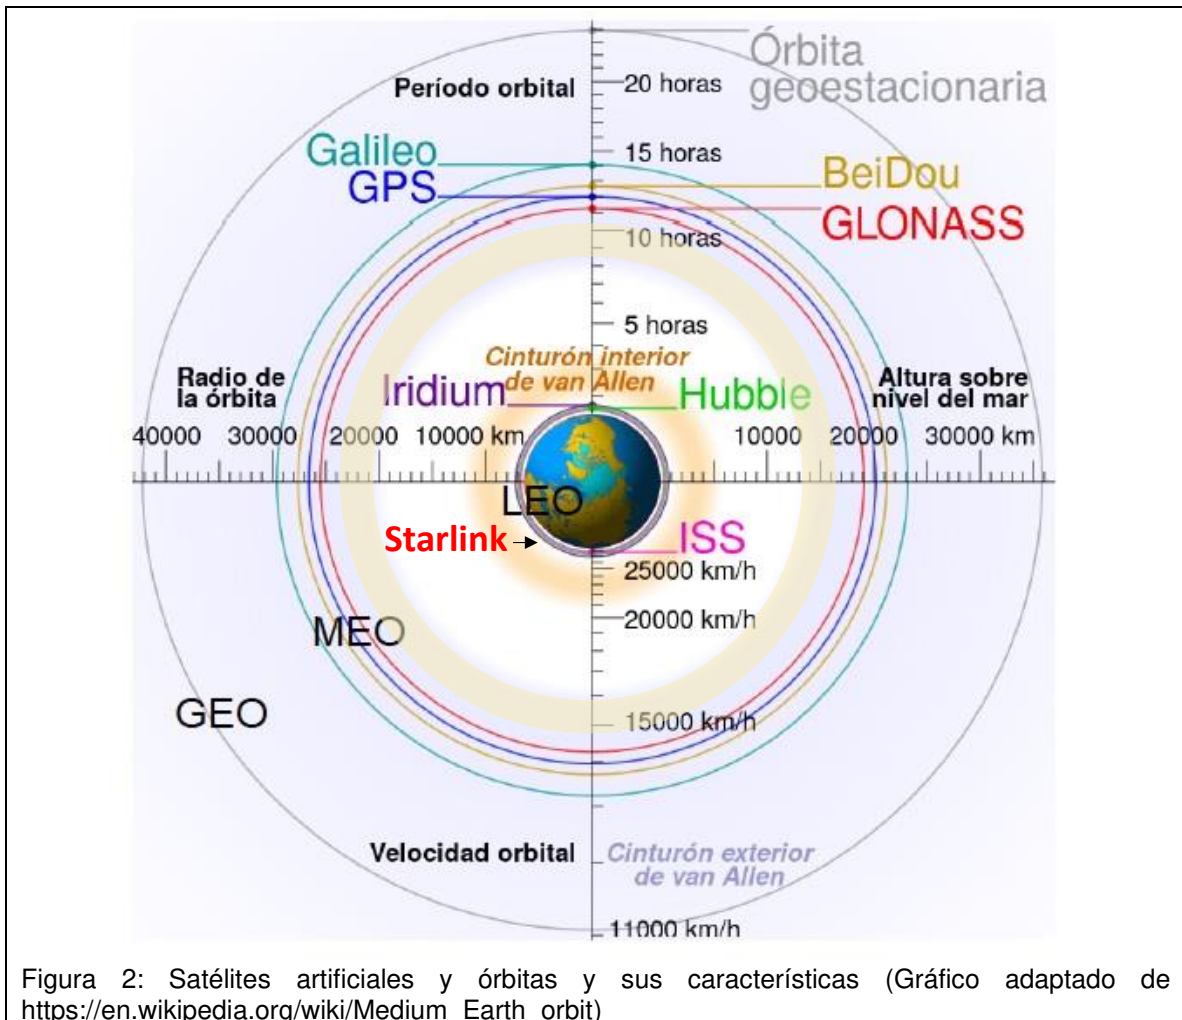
Órbita geoestacionaria

Período orbital

20 horas

Galileo

15 horas

GPS

BeiDou

GLONASS

10 horas

5 horas

Cinturón interior de van Allen

Radio de la órbita

Iridium

Hubble

Altura sobre nivel del mar

40000 30000 20000 10000 km

10000 20000 30000 km

LEO

Starlink

ISS

25000 km/h

20000 km/h

MEO

GEO

15000 km/h

Velocidad orbital

Cinturón exterior de van Allen

11000 km/h

Figura 2: Satélites artificiales y órbitas y sus características (Gráfico adaptado de https://en.wikipedia.org/wiki/Medium_Earth_orbit)